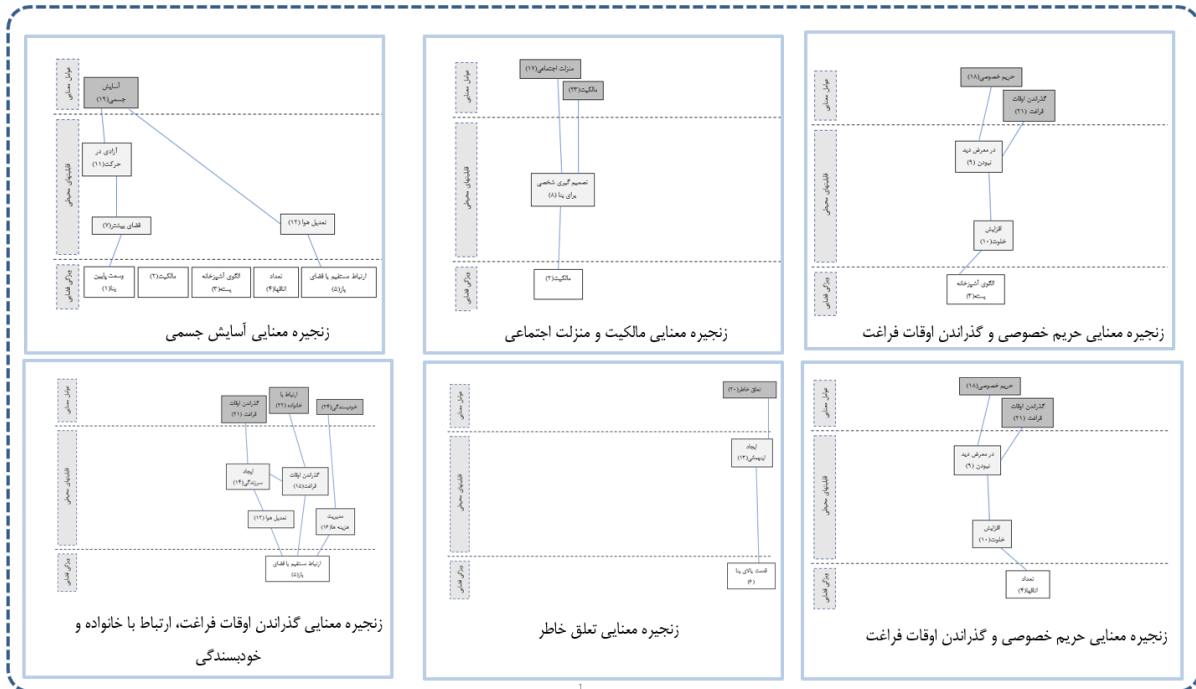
عوامل معنایی
قابلیتهای محیطی
ویژگی کالبدی

حریم خصوصی(۱۸)
گذراندن اوقات فراغت (۲۱)
در معرض دید نبودن (۹)
افزایش خلوت(۱۰)
الگوی آشپزخانه بسته(۳)

زنجیره معنایی حریم خصوصی و گذراندن اوقات فراغت

منزلت اجتماعی(۱۷)
مالکیت(۲۳)
تصمیم گیری شخصی برای بنا (۸)
مالکیت(۲)

زنجیره معنایی مالکیت و منزلت اجتماعی

آسایش جسمی(۱۹)
آزادی در حرکت(۱۱)
فضای بیشتر(۷)
تعدیل هوا (۱۲)
وسعت پایین بنا(۱)
مالکیت(۲)
الگوی آشپزخانه بسته(۳)
تعداد اتاقها(۴)
ارتباط مستقیم با فضای باز(۵)

زنجیره معنایی آسایش جسمی

حریم خصوصی(۱۸)
گذراندن اوقات فراغت (۲۱)
در معرض دید نبودن (۹)
افزایش خلوت(۱۰)
تعداد اتاقها(۴)

زنجیره معنایی حریم خصوصی و گذراندن اوقات فراغت

تعلق خاطر(۲۰)
ایجاد اینهمانی(۱۳)
قسمت بالای بنا (۶)

زنجیره معنایی تعلق خاطر

گذراندن اوقات فراغت (۲۱)
ارتباط با خانواده (۲۲)
خودبسندگی(۲۴)
ایجاد سرزندگی(۱۴)
گذراندن اوقات فراغت(۱۵)
تعدیل هوا (۱۲)
مدیریت هزینه ها(۱۶)
ارتباط مستقیم با فضای باز(۵)

زنجیره معنایی گذراندن اوقات فراغت، ارتباط با خانواده و خودبسندگی

۱